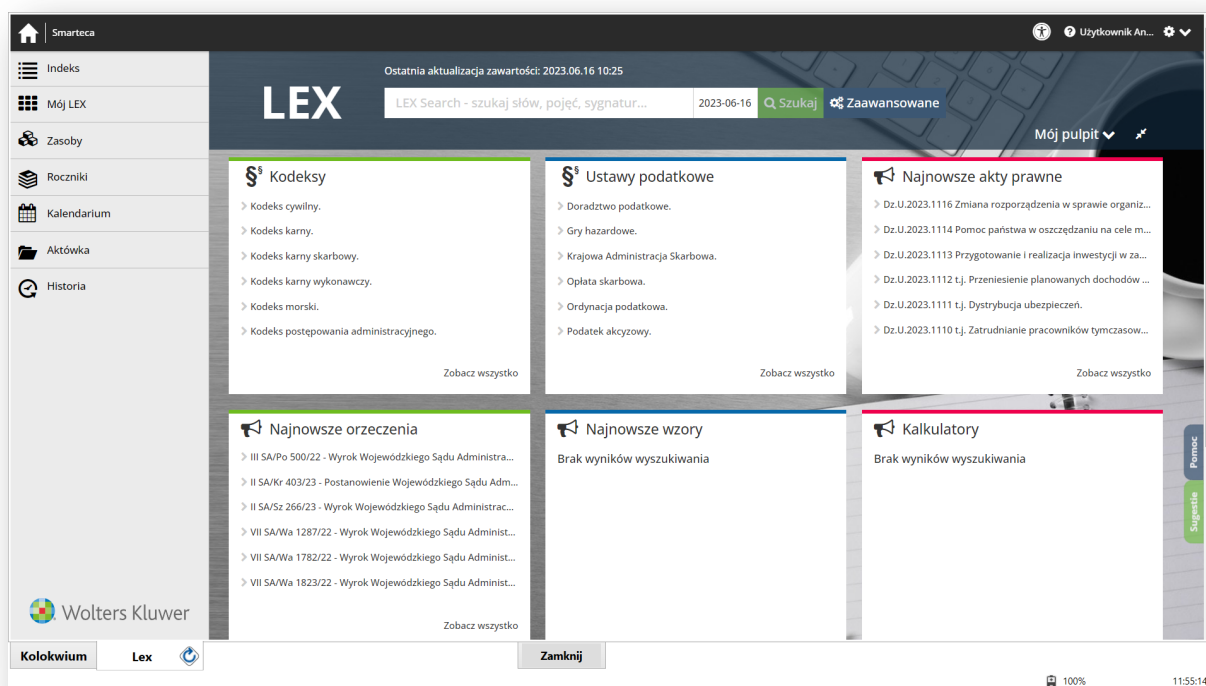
Smarteca

Użytkownik An...

Indeks
Mój LEX
Zasoby
Roczniki
Kalendarium
Aktówka
Historia

Ostatnia aktualizacja zawartości: 2023.06.16 10:25

LEX

LEX Search - szukaj słów, pojęć, sygnatur...
2023-06-16
Szukaj
Zaawansowane

Mój pulpit

§ Kodeksy
Kodeks cywilny.
Kodeks karny.
Kodeks karny skarbowy.
Kodeks karny wykonawczy.
Kodeks morski.
Kodeks postępowania administracyjnego.
Zobacz wszystko

§ Ustawy podatkowe
Doradztwo podatkowe.
Gry hazardowe.
Krajowa Administracja Skarbowa.
Opłata skarbowa.
Ordynacja podatkowa.
Podatek akcyzowy.
Zobacz wszystko

Najnowsze akty prawne
Dz.U.2023.1116 Zmiana rozporządzenia w sprawie organiz...
Dz.U.2023.1114 Pomoc państwa w oszczędzaniu na cele m...
Dz.U.2023.1113 Przygotowanie i realizacja inwestycji w za...
Dz.U.2023.1112 t.j. Przeniesienie planowanych dochodów ...
Dz.U.2023.1111 t.j. Dystrybucja ubezpieczeń.
Dz.U.2023.1110 t.j. Zatrudnianie pracowników tymczasow...
Zobacz wszystko

Najnowsze orzeczenia
III SA/Po 500/22 - Wyrok Wojewódzkiego Sądu Administra...
II SA/Kr 403/23 - Postanowienie Wojewódzkiego Sądu Adm...
II SA/Sz 266/23 - Wyrok Wojewódzkiego Sądu Administrac...
VII SA/Wa 1287/22 - Wyrok Wojewódzkiego Sądu Administ...
VII SA/Wa 1782/22 - Wyrok Wojewódzkiego Sądu Administ...
VII SA/Wa 1823/22 - Wyrok Wojewódzkiego Sądu Administ...
Zobacz wszystko

Najnowsze wzory
Brak wyników wyszukiwania

Kalkulatory
Brak wyników wyszukiwania

Pomoc
Sugestie

Wolters Kluwer

Kolokwium
Lex
Zamknij

100%
11:55:14